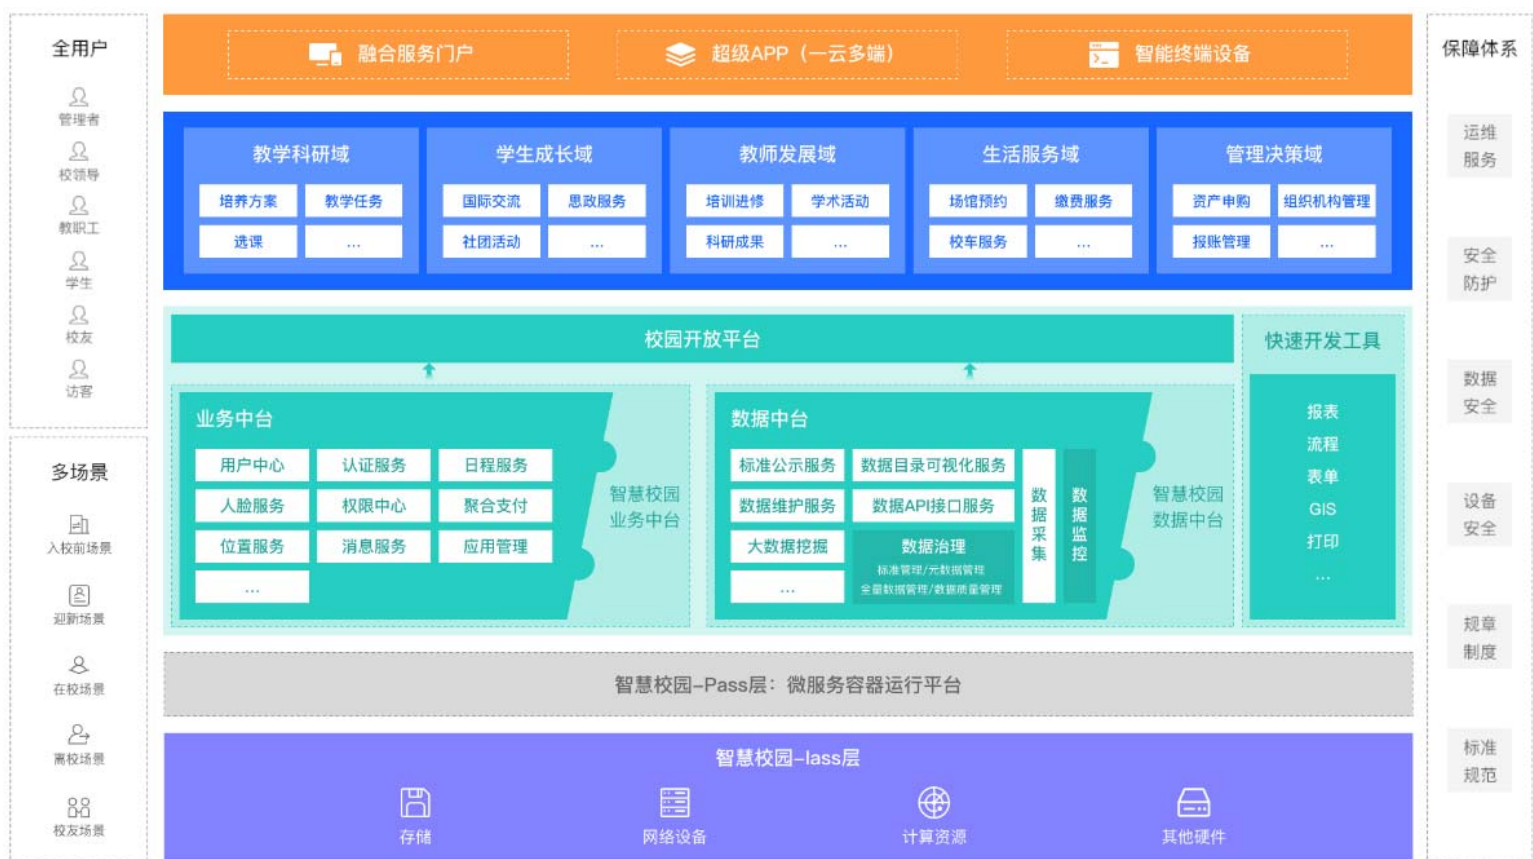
全用户

管理者
校领导
教职工
学生
校友
访客

多场景

入校前场景
迎新场景
在校场景
离校场景
校友场景

融合服务门户　超级APP（一云多端）　智能终端设备

| 教学科研域 | 学生成长域 | 教师发展域 | 生活服务域 | 管理决策域 |
|---|---|---|---|---|
| 培养方案 学科任务 | 国际交流 思政服务 | 培训进修 学术活动 | 场馆预约 缴费服务 | 资产申购 组织机构管理 |
| 选课 ... | 社团活动 ... | 科研成果 ... | 校车服务 ... | 报账管理 ... |

校园开放平台

快速开发工具

报表
流程
表单
GIS
打印
...

业务中台

| 用户中心 | 认证服务 | 日程服务 |
|---|---|---|
| 人脸服务 | 权限中心 | 聚合支付 |
| 位置服务 | 消息服务 | 应用管理 |
| ... | | |

智慧校园业务中台

数据中台

标准公示服务　数据目录可视化服务
数据维护服务　数据API接口服务
大数据挖掘　数据治理
标准管理/元数据管理
全量数据管理/数据质量管理
...

数据采集
数据监控

智慧校园数据中台

智慧校园-Pass层：微服务容器运行平台

智慧校园-Iass层

存储　网络设备　计算资源　其他硬件

保障体系

运维服务
安全防护
数据安全
设备安全
规章制度
标准规范